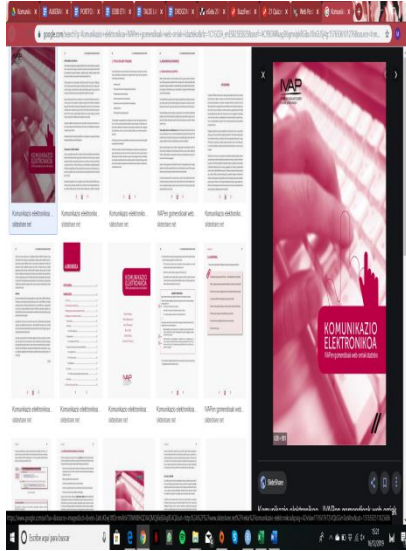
google.com/search?q=Komunikazio+elektronikoa

Komunikazio elektronikoa... slideshare.net

Komunikazio elektronikoa... slideshare.net

IVAPen gomendioak web... slideshare.net

Komunikazio elektronikoa... slideshare.net

Komunikazio elektronikoa... slideshare.net

Komunikazio elektronikoa... slideshare.net

IVAPen gomendioak web... slideshare.net

KOMUNIKAZIO ELEKTRONIKOA

IVAP

KOMUNIKAZIO ELEKTRONIKOA
IVAPen gomendioak web-orriak idazteko

SlideShare

Komunikazio elektronikoa - IVAPen gomendioak web-orriak...

Escribe aquí para buscar

16/12/2019